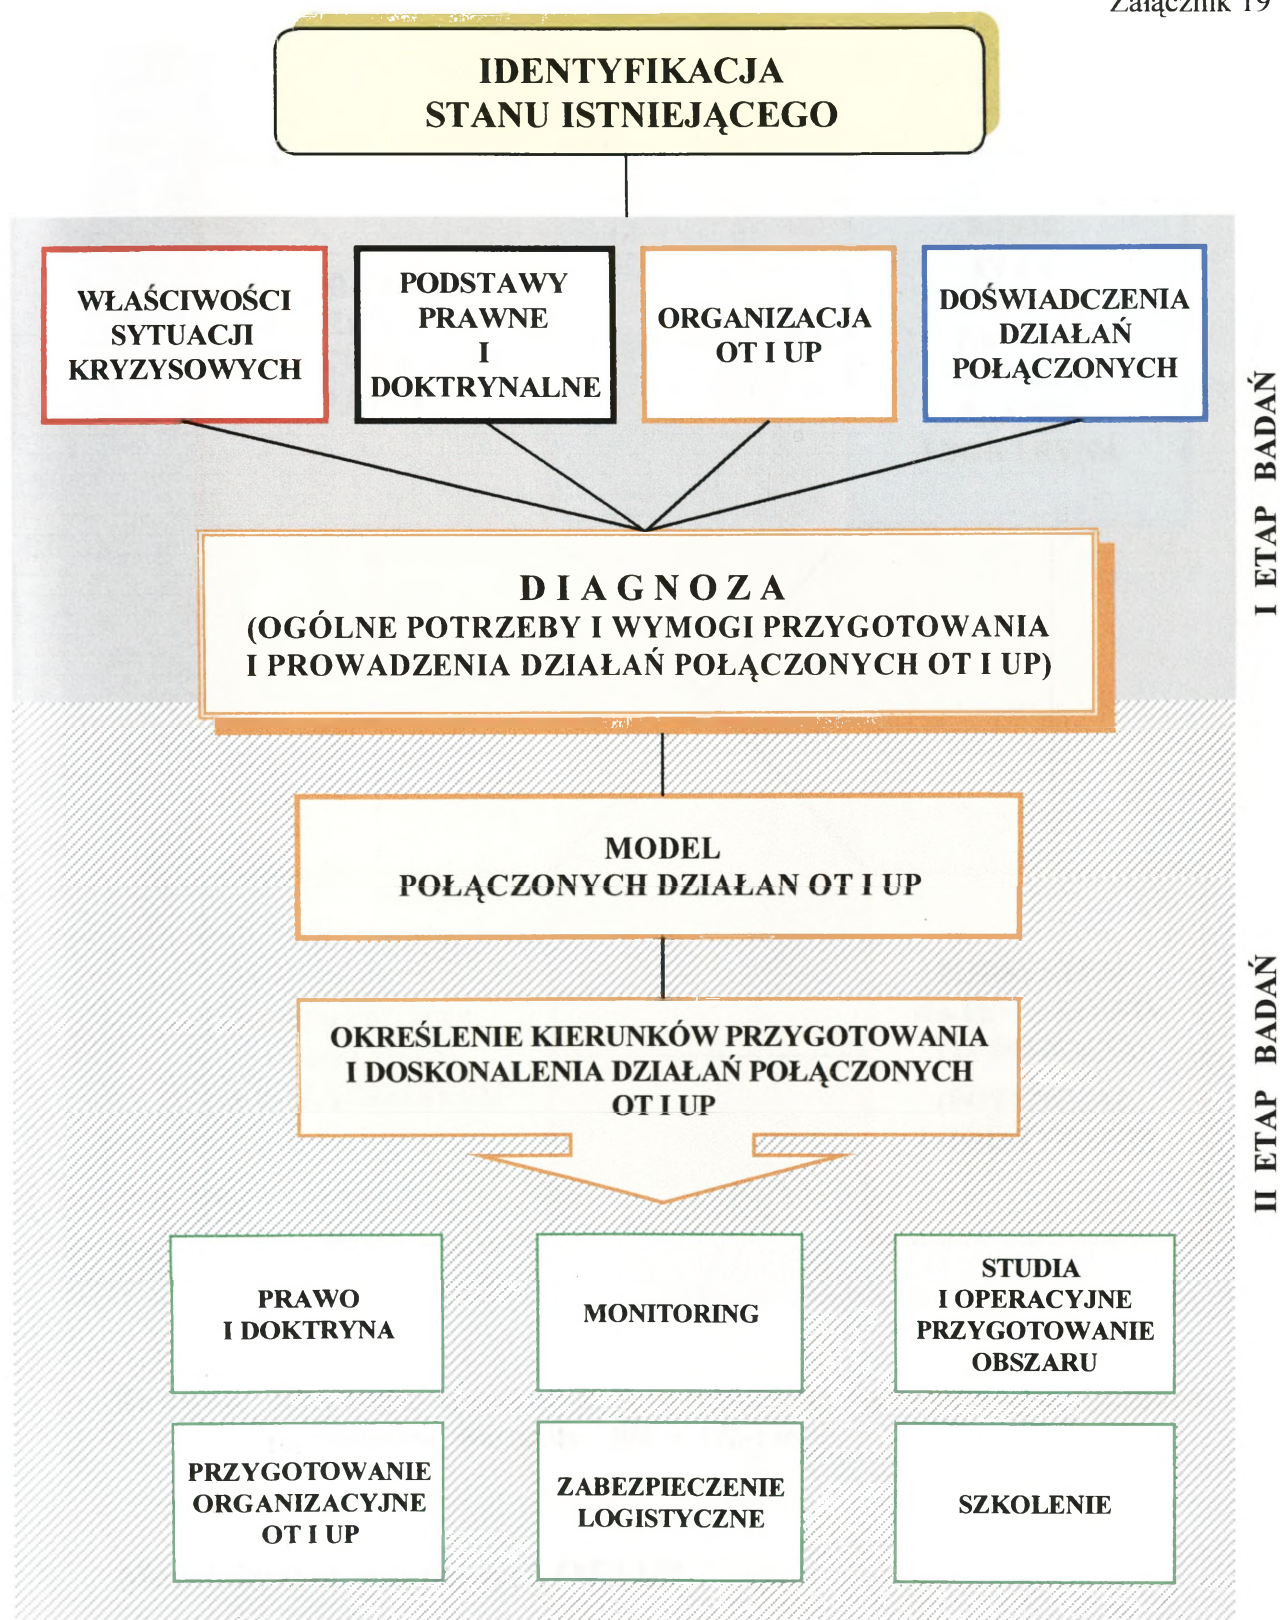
Załącznik 19

IDENTYFIKACJA STANU ISTNIEJĄCEGO

WŁAŚCIWOŚCI SYTUACJI KRYZYSOWYCH

PODSTAWY PRAWNE I DOKTRYNALNE

ORGANIZACJA OT I UP

DOŚWIADCZENIA DZIAŁAŃ POŁĄCZONYCH

I ETAP BADAŃ

DIAGNOZA
(OGÓLNE POTRZEBY I WYMOGI PRZYGOTOWANIA I PROWADZENIA DZIAŁAŃ POŁĄCZONYCH OT I UP)

MODEL POŁĄCZONYCH DZIAŁAN OT I UP

OKREŚLENIE KIERUNKÓW PRZYGOTOWANIA I DOSKONALENIA DZIAŁAŃ POŁĄCZONYCH OT I UP

II ETAP BADAŃ

PRAWO I DOKTRYNA

MONITORING

STUDIA I OPERACYJNE PRZYGOTOWANIE OBSZARU

PRZYGOTOWANIE ORGANIZACYJNE OT I UP

ZABEZPIECZENIE LOGISTYCZNE

SZKOLENIE